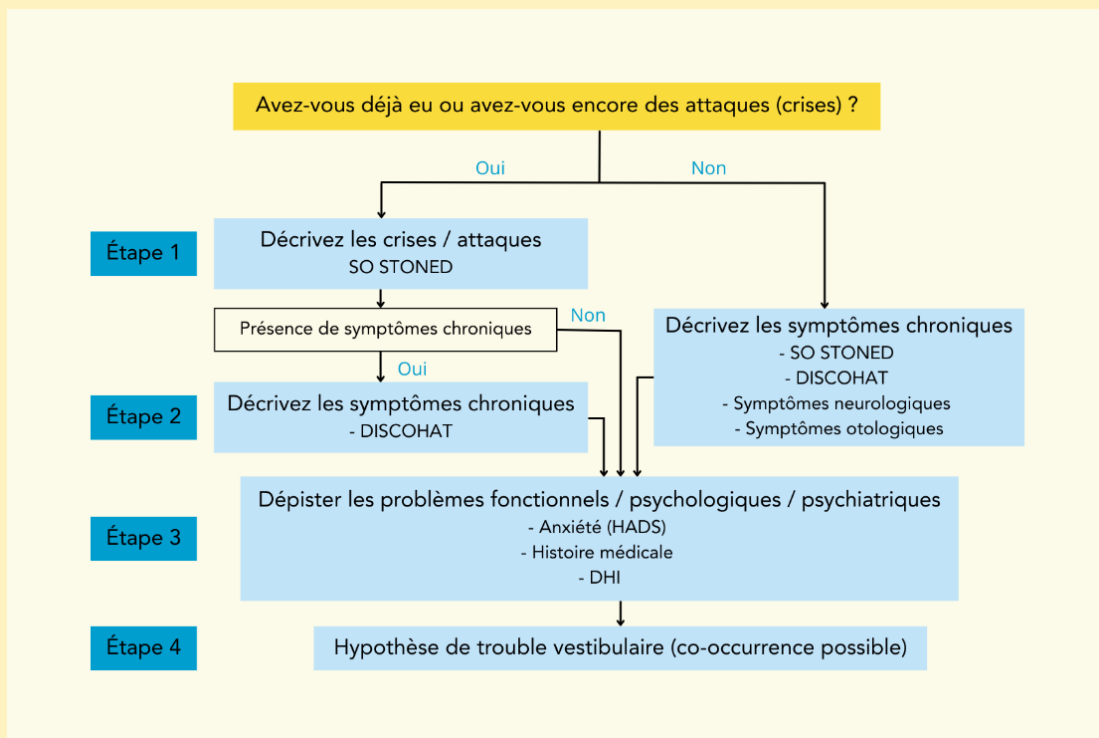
Avez-vous déjà eu ou avez-vous encore des attaques (crises) ?

Oui

Non

Étape 1

Décrivez les crises / attaques
SO STONED

Présence de symptômes chroniques

Non

Oui

Décrivez les symptômes chroniques
- SO STONED
- DISCOHAT
- Symptômes neurologiques
- Symptômes otologiques

Étape 2

Décrivez les symptômes chroniques
- DISCOHAT

Étape 3

Dépister les problèmes fonctionnels / psychologiques / psychiatriques
- Anxiété (HADS)
- Histoire médicale
- DHI

Étape 4

Hypothèse de trouble vestibulaire (co-occurrence possible)